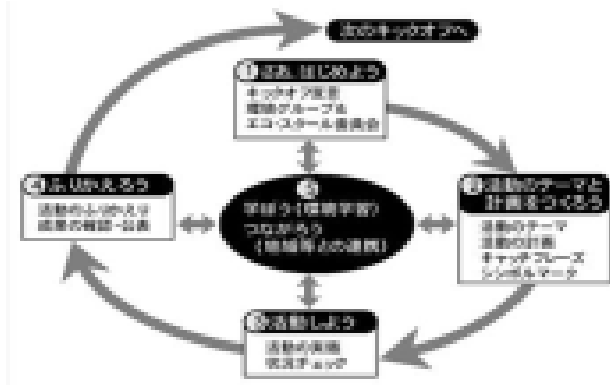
次のキックオフへ

① 活動、はじめよう
キックオフ宣言
推進グループ
エコ・スクール委員会

② 活動のテーマと計画をつくろう
活動のテーマ
活動の計画
キャッチフレーズ
シンボルマーク

③ 活動しよう
活動の実施
状況チェック

④ ふりかえろう
活動のふりかえり
成果の報告・公表

⑤
学ぼう（環境学習）
つながろう
（地域等との連携）